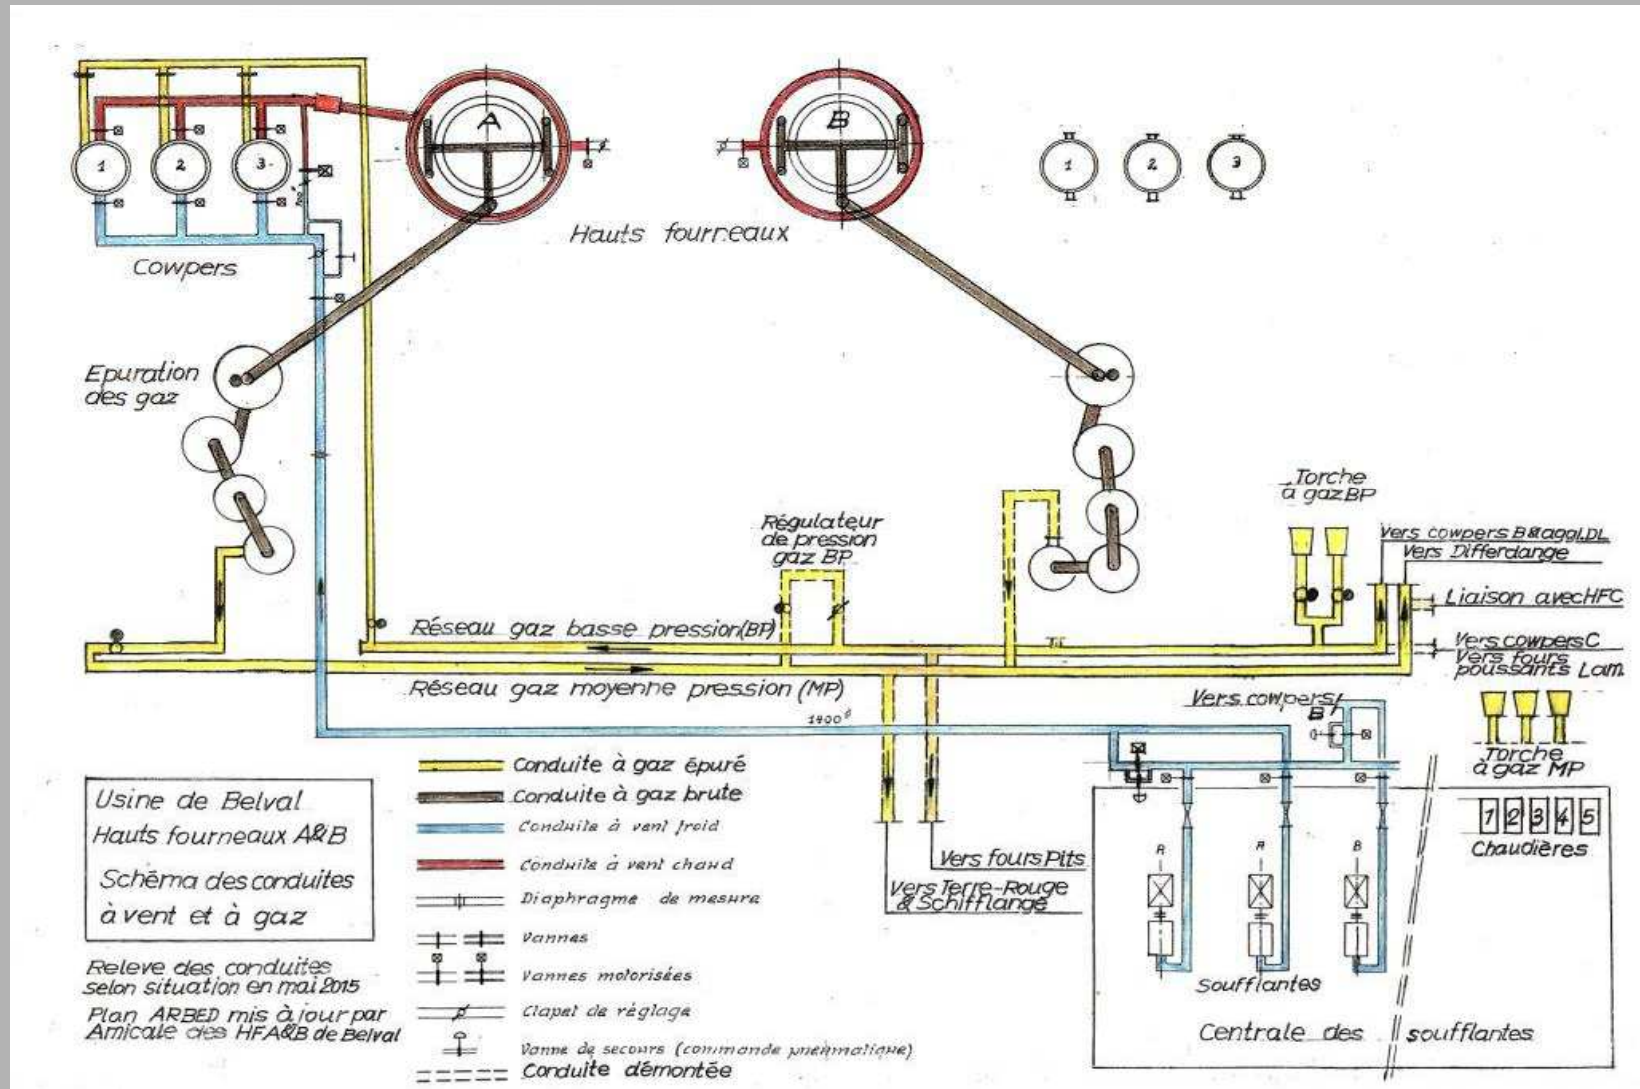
1 2 3

A

B

1 2 3

Hauts fourneaux

Cowpers

Epuration des gaz

Régulateur de pression gaz BP

Torche à gaz BP

Vers cowpers B&aggl.DL
Vers Differdange

Liaison avecHFC

Vers cowpers C
Vers fours poussants Lam.

Réseau gaz basse pression(BP)

Réseau gaz moyenne pression (MP)

1400$^\phi$

Vers cowpers B

Torche à gaz MP

Usine de Belval
Hauts fourneaux A&B
Schéma des conduites à vent et à gaz

Conduite à gaz épuré
Conduite à gaz brute
Conduite à vent froid
Conduite à vent chaud
Diaphragme de mesure
Vannes
Vannes motorisées
Clapet de réglage
Vanne de secours (commande pneumatique)
Conduite démontée

Relevé des conduites selon situation en mai 2015

Plan ARBED mis à jour par Amicale des HFA&B de Belval

Vers fours Pits

Vers Terre-Rouge & Schifflange

A A B

Soufflantes

Centrale des soufflantes

1 2 3 4 5
Chaudières